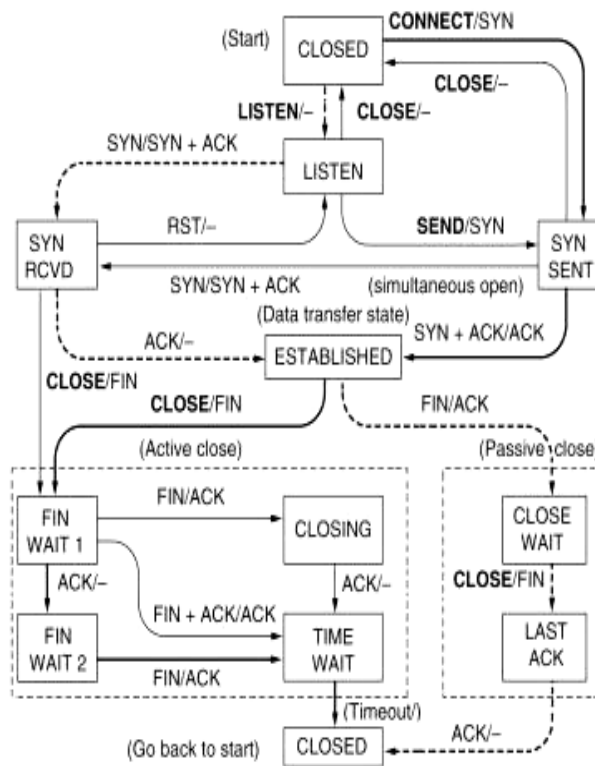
(Start)
CLOSED
CONNECT/SYN
CLOSE/–
LISTEN/–
CLOSE/–
SYN/SYN + ACK
LISTEN
RST/–
SEND/SYN
SYN RCVD
SYN SENT
SYN/SYN + ACK
(simultaneous open)
(Data transfer state)
ACK/–
SYN + ACK/ACK
ESTABLISHED
CLOSE/FIN
CLOSE/FIN
FIN/ACK
(Active close)
(Passive close
FIN/ACK
FIN WAIT 1
CLOSING
CLOSE WAIT
ACK/–
ACK/–
CLOSE/FIN
FIN + ACK/ACK
FIN WAIT 2
TIME WAIT
LAST ACK
FIN/ACK
(Timeout/)
ACK/–
(Go back to start)
CLOSED